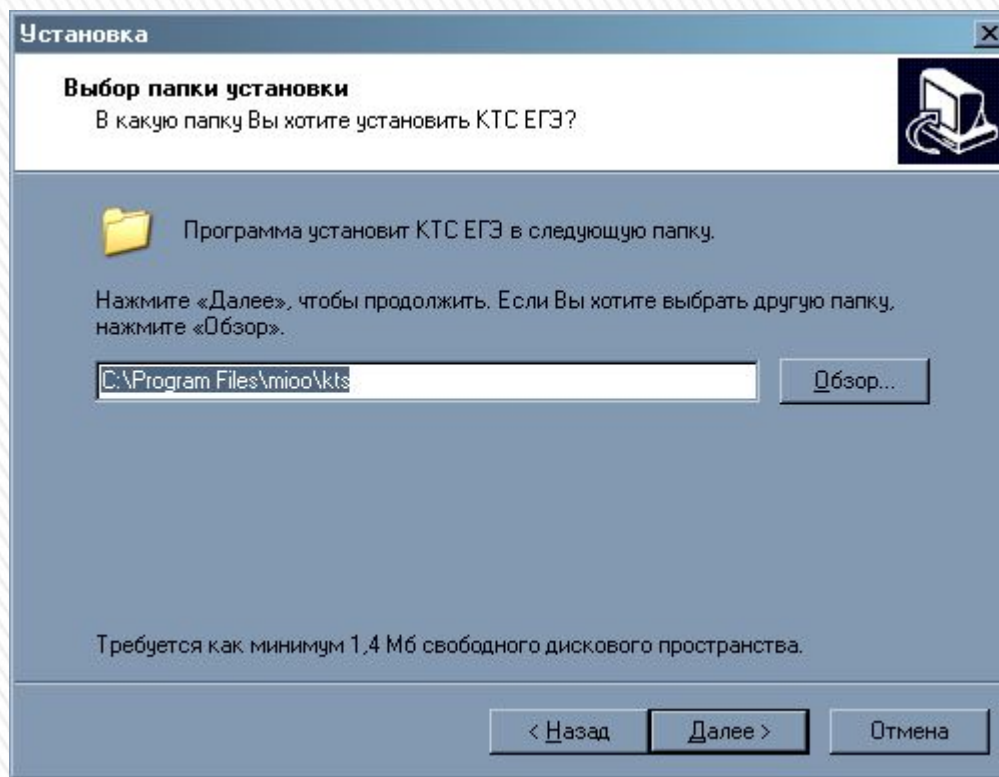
Установка

Выбор папки установки
В какую папку Вы хотите установить КТС ЕГЭ?

Программа установит КТС ЕГЭ в следующую папку.

Нажмите «Далее», чтобы продолжить. Если Вы хотите выбрать другую папку, нажмите «Обзор».

C:\Program Files\mioo\kts

Обзор...

Требуется как минимум 1,4 Мб свободного дискового пространства.

< Назад

Далее >

Отмена